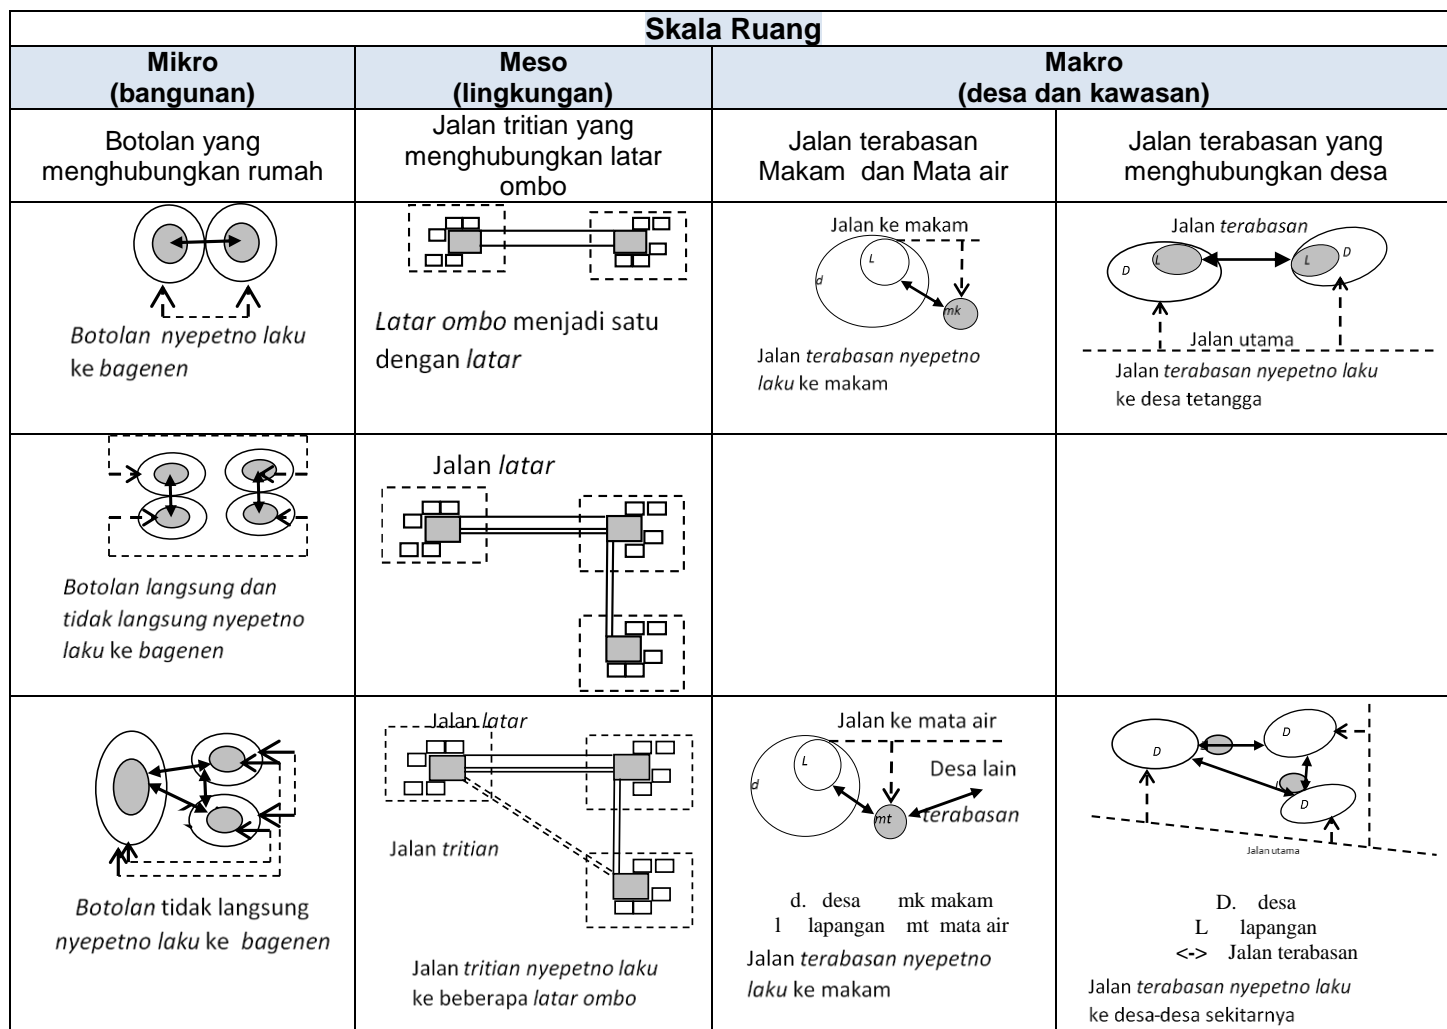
| Skala Ruang | | | |
|---|---|---|---|
| **Mikro (bangunan)** | **Meso (lingkungan)** | **Makro (desa dan kawasan)** | |
| Botolan yang menghubungkan rumah | Jalan tritian yang menghubungkan latar ombo | Jalan terabasan Makam dan Mata air | Jalan terabasan yang menghubungkan desa |
| *Botolan nyepetno laku* ke *bagenen* | *Latar ombo* menjadi satu dengan *latar* | Jalan ke makam L d mk Jalan *terabasan nyepetno laku* ke makam | Jalan *terabasan* D L L D Jalan utama Jalan *terabasan nyepetno laku* ke desa tetangga |
| *Botolan langsung dan tidak langsung nyepetno laku* ke *bagenen* | Jalan *latar* | | |
| *Botolan* tidak langsung *nyepetno laku* ke *bagenen* | Jalan *latar* Jalan *tritian* Jalan *tritian nyepetno laku* ke beberapa *latar ombo* | Jalan ke mata air L d Desa lain mt *terabasan* d. desa mk makam l lapangan mt mata air Jalan *terabasan nyepetno laku* ke makam | D D L D Jalan utama D. desa L lapangan <-> Jalan terabasan Jalan *terabasan nyepetno laku* ke desa-desa sekitarnya |